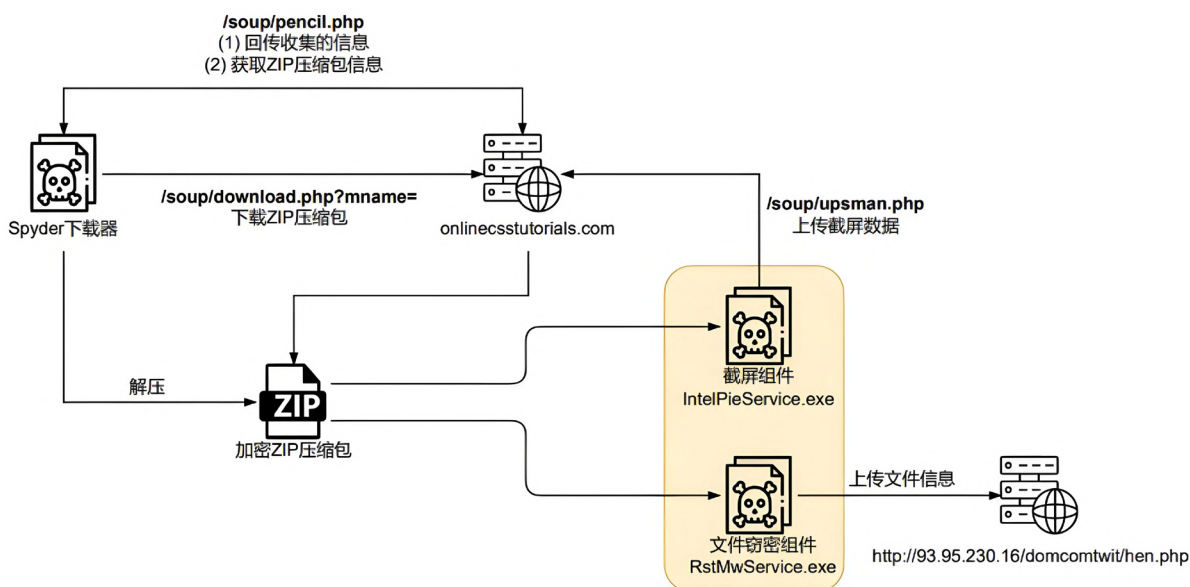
/soup/pencil.php
(1) 回传收集的信息
(2) 获取ZIP压缩包信息

Spyder下载器

/soup/download.php?mname=
下载ZIP压缩包

onlinecsstutorials.com

/soup/upsman.php
上传截屏数据

解压

ZIP

加密ZIP压缩包

截屏组件
IntelPieService.exe

文件窃密组件
RstMwService.exe

上传文件信息

http://93.95.230.16/domcomtwit/hen.php